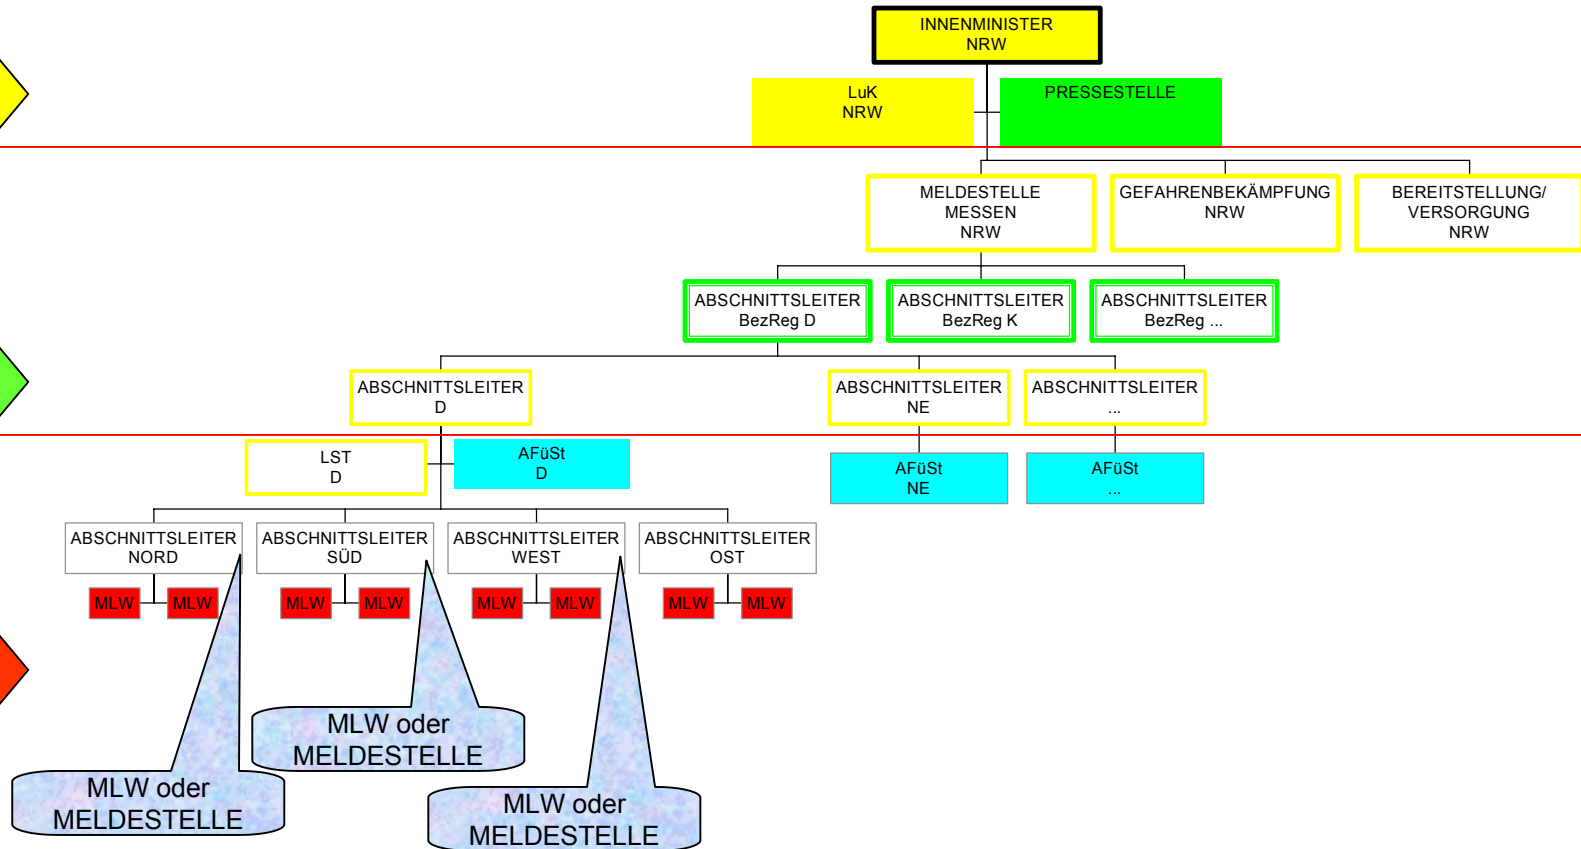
INNENMINISTER
NRW

LuK
NRW

PRESSESTELLE

MELDESTELLE
MESSEN
NRW

GEFAHRENBEKÄMPFUNG
NRW

BEREITSTELLUNG/
VERSORGUNG
NRW

ABSCHNITTSLEITER
BezReg D

ABSCHNITTSLEITER
BezReg K

ABSCHNITTSLEITER
BezReg ...

ABSCHNITTSLEITER
D

ABSCHNITTSLEITER
NE

ABSCHNITTSLEITER
...

LST
D

AFüSt
D

AFüSt
NE

AFüSt
...

ABSCHNITTSLEITER
NORD

ABSCHNITTSLEITER
SÜD

ABSCHNITTSLEITER
WEST

ABSCHNITTSLEITER
OST

MLW MLW MLW MLW MLW MLW MLW MLW

MLW oder
MELDESTELLE

MLW oder
MELDESTELLE

MLW oder
MELDESTELLE